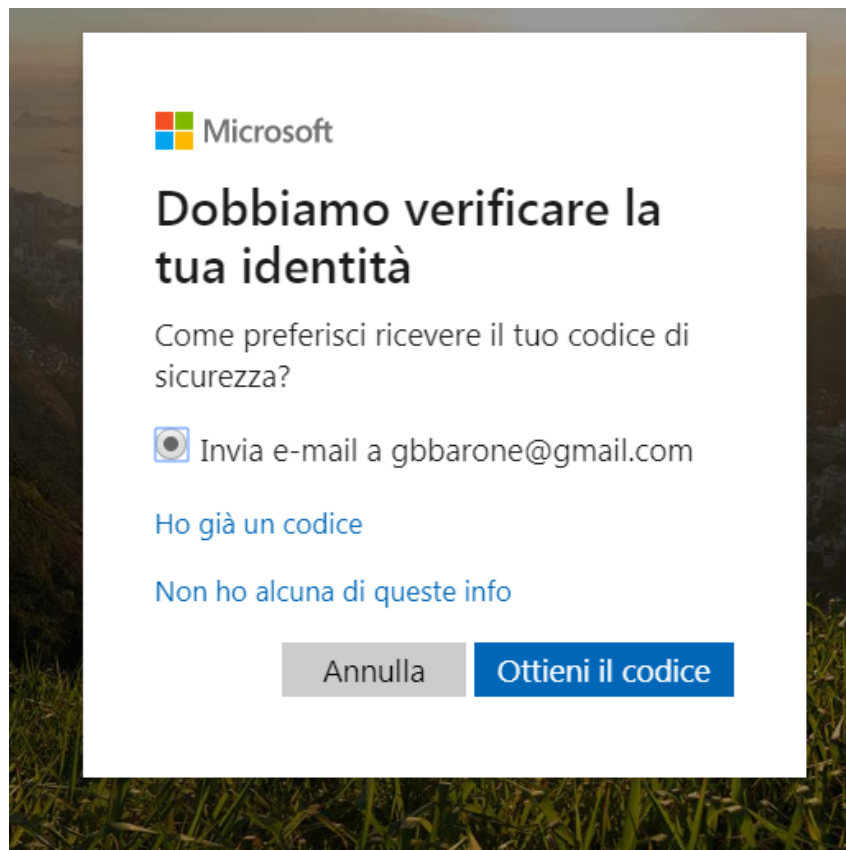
Microsoft

Dobbiamo verificare la tua identità

Come preferisci ricevere il tuo codice di sicurezza?

Invia e-mail a gbbarone@gmail.com

Ho già un codice

Non ho alcuna di queste info

Annulla

Ottieni il codice